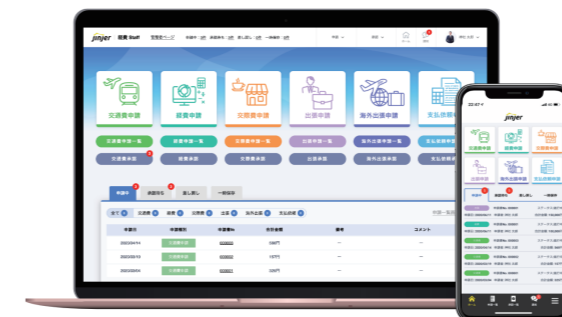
jinjer 経費 beta 交通費ページ

交通費申請
経費申請
支払申請
出張申請
海外出張申請
支払依頼申請

交通費申請一覧
経費申請一覧
支払申請一覧
出張申請一覧
海外出張申請一覧

交通費承認
経費承認
支払承認
出張承認
海外出張承認

申請中
承認待ち
差し戻し
一時保存

全て
交通費
経費
支払費
出張
海外出張
支払依頼

申請日
申請種別
申請番号
合計金額
備考
コメント

2022/05/14
交通費申請
1,000円

2022/05/13
交通費申請
1,000円

2022/05/12
交通費申請
1,000円

jinjer
交通費申請
経費申請
支払申請
出張申請
海外出張申請
支払依頼申請
申請中
承認待ち
差し戻し
一時保存